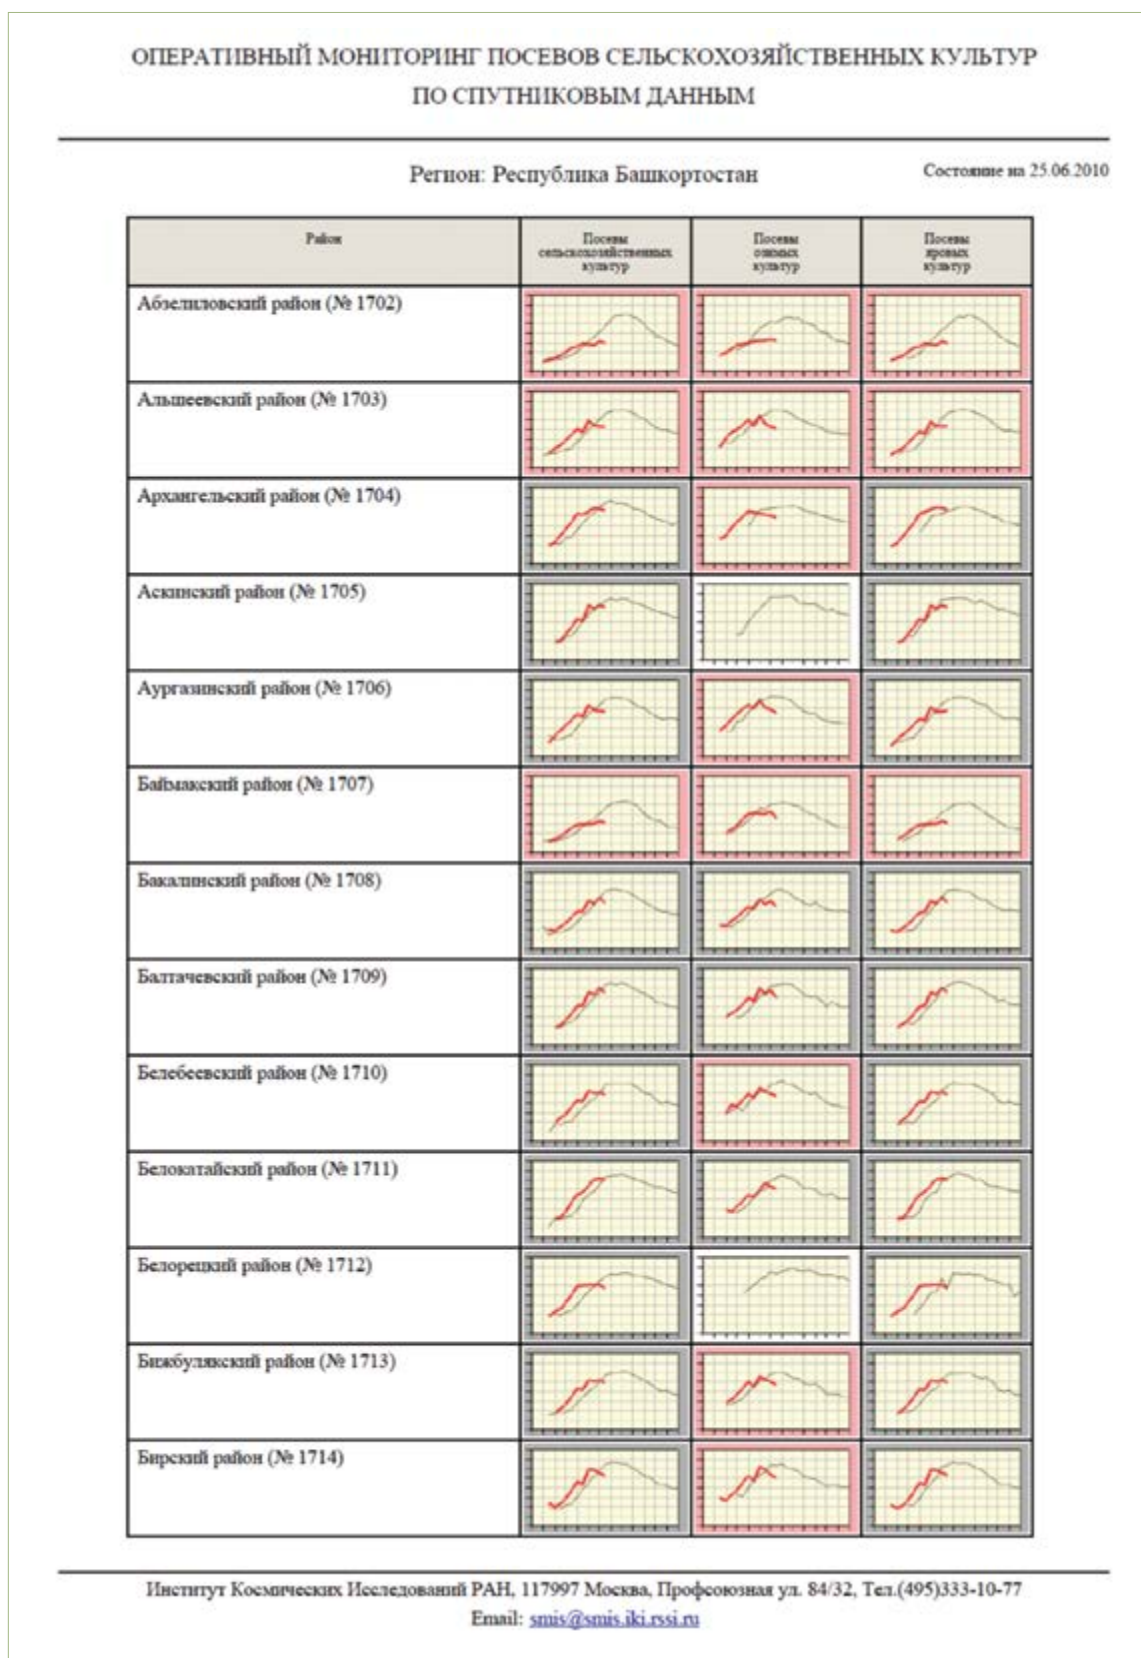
ОПЕРАТИВНЫЙ МОНИТОРИНГ ПОСЕВОВ СЕЛЬСКОХОЗЯЙСТВЕННЫХ КУЛЬТУР ПО СПУТНИКОВЫМ ДАННЫМ

Регион: Республика Башкортостан

Состояние на 25.06.2010

| Район | Посевы сельскохозяйственных культур | Посевы озимых культур | Посевы яровых культур |
|---|---|---|---|
| Абзелиловский район (№ 1702) | | | |
| Альшеевский район (№ 1703) | | | |
| Архангельский район (№ 1704) | | | |
| Аскинский район (№ 1705) | | | |
| Аургазинский район (№ 1706) | | | |
| Баймакский район (№ 1707) | | | |
| Бакалинский район (№ 1708) | | | |
| Балтачевский район (№ 1709) | | | |
| Белебеевский район (№ 1710) | | | |
| Белокатайский район (№ 1711) | | | |
| Белорецкий район (№ 1712) | | | |
| Бижбулякский район (№ 1713) | | | |
| Бирский район (№ 1714) | | | |

Институт Космических Исследований РАН, 117997 Москва, Профсоюзная ул. 84/32, Тел.(495)333-10-77
Email: smis@smis.iki.rssi.ru